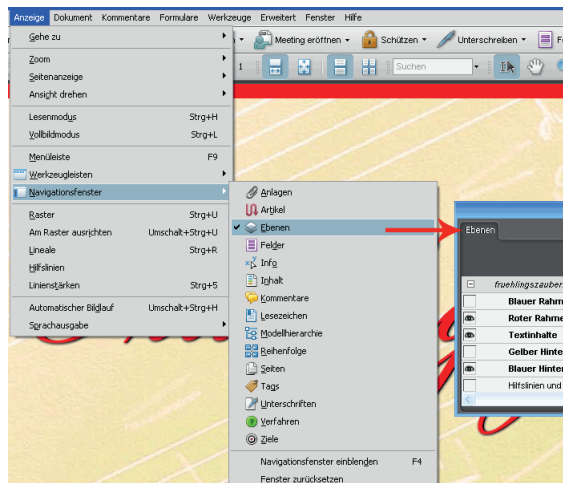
Anzeige Dokument Kommentare Formulare Werkzeuge Erweitert Fenster Hilfe

Meeting eröffnen Schützen Unterschreiben

Suchen

Gehe zu
Zoom
Seitenanzeige
Ansicht drehen
Lesenmodus Strg+H
Vollbildmodus Strg+L
Menüleiste F9
Werkzeugleisten
Navigationsfenster
Raster Strg+U
Am Raster ausrichten Umschalt+Strg+U
Lineale Strg+R
Hilfslinien
Linienstärken Strg+5
Automatischer Bildlauf Umschalt+Strg+H
Sprachausgabe

Anlagen
Artikel
Ebenen
Felder
Info
Inhalt
Kommentare
Lesezeichen
Modellhierarchie
Reihenfolge
Seiten
Tags
Unterschriften
Verfahren
Ziele
Navigationsfenster einblenden F4
Fenster zurücksetzen

Ebenen
fruehlingszauber
Blauer Rahm
Roter Rahme
Textinhalte
Gelber Hinte
Blauer Hinter
Hilfslinien und